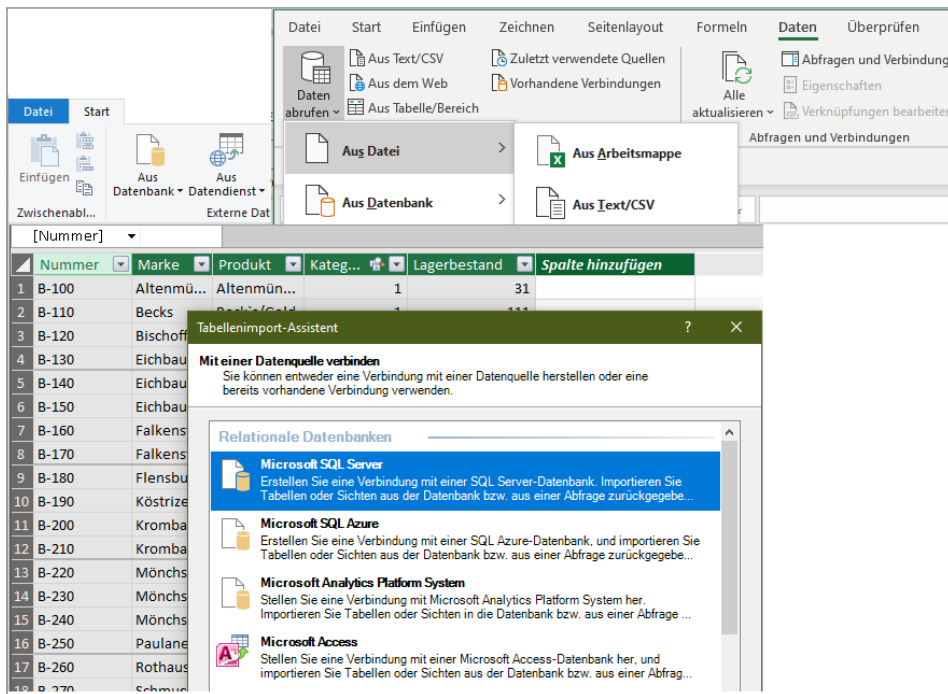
Datei Start Einfügen Zeichnen Seitenlayout Formeln Daten Überprüfen

Daten abrufen
Aus Text/CSV
Aus dem Web
Aus Tabelle/Bereich
Zuletzt verwendete Quellen
Vorhandene Verbindungen
Alle aktualisieren
Abfragen und Verbindungen
Eigenschaften
Verknüpfungen bearbeiten
Abfragen und Verbindungen

Aus Datei
Aus Datenbank
Aus Arbeitsmappe
Aus Text/CSV

Datei Start
Einfügen
Aus Datenbank
Aus Datendienst
Zwischenabl...
Externe Dat

[Nummer]

| | Nummer | Marke | Produkt | Kateg... | Lagerbestand | Spalte hinzufügen |
|---|---|---|---|---|---|---|
| 1 | B-100 | Altenmü... | Altenmü... | 1 | 31 | |
| 2 | B-110 | Becks | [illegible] | 1 | 111 | |
| 3 | B-120 | Bischoff | | | | |
| 4 | B-130 | Eichbau | | | | |
| 5 | B-140 | Eichbau | | | | |
| 6 | B-150 | Eichbau | | | | |
| 7 | B-160 | Falkenst | | | | |
| 8 | B-170 | Falkenst | | | | |
| 9 | B-180 | Flensbu | | | | |
| 10 | B-190 | Köstrize | | | | |
| 11 | B-200 | Kromba | | | | |
| 12 | B-210 | Kromba | | | | |
| 13 | B-220 | Mönchs | | | | |
| 14 | B-230 | Mönchs | | | | |
| 15 | B-240 | Mönchs | | | | |
| 16 | B-250 | Paulane | | | | |
| 17 | B-260 | Rothaus | | | | |
| 18 | B-270 | Schmuc | | | | |

Tabellenimport-Assistent ? ✕

Mit einer Datenquelle verbinden
Sie können entweder eine Verbindung mit einer Datenquelle herstellen oder eine bereits vorhandene Verbindung verwenden.

Relationale Datenbanken

Microsoft SQL Server
Erstellen Sie eine Verbindung mit einer SQL Server-Datenbank. Importieren Sie Tabellen oder Sichten aus der Datenbank bzw. aus einer Abfrage zurückgegebe...

Microsoft SQL Azure
Erstellen Sie eine Verbindung mit einer SQL Azure-Datenbank, und importieren Sie Tabellen oder Sichten aus der Datenbank bzw. aus einer Abfrage zurückgegebe...

Microsoft Analytics Platform System
Stellen Sie eine Verbindung mit Microsoft Analytics Platform System her. Importieren Sie Tabellen oder Sichten in die Datenbank bzw. aus einer Abfrage ...

Microsoft Access
Stellen Sie eine Verbindung mit einer Microsoft Access-Datenbank her, und importieren Sie Tabellen oder Sichten aus der Datenbank bzw. aus einer Abfrag...